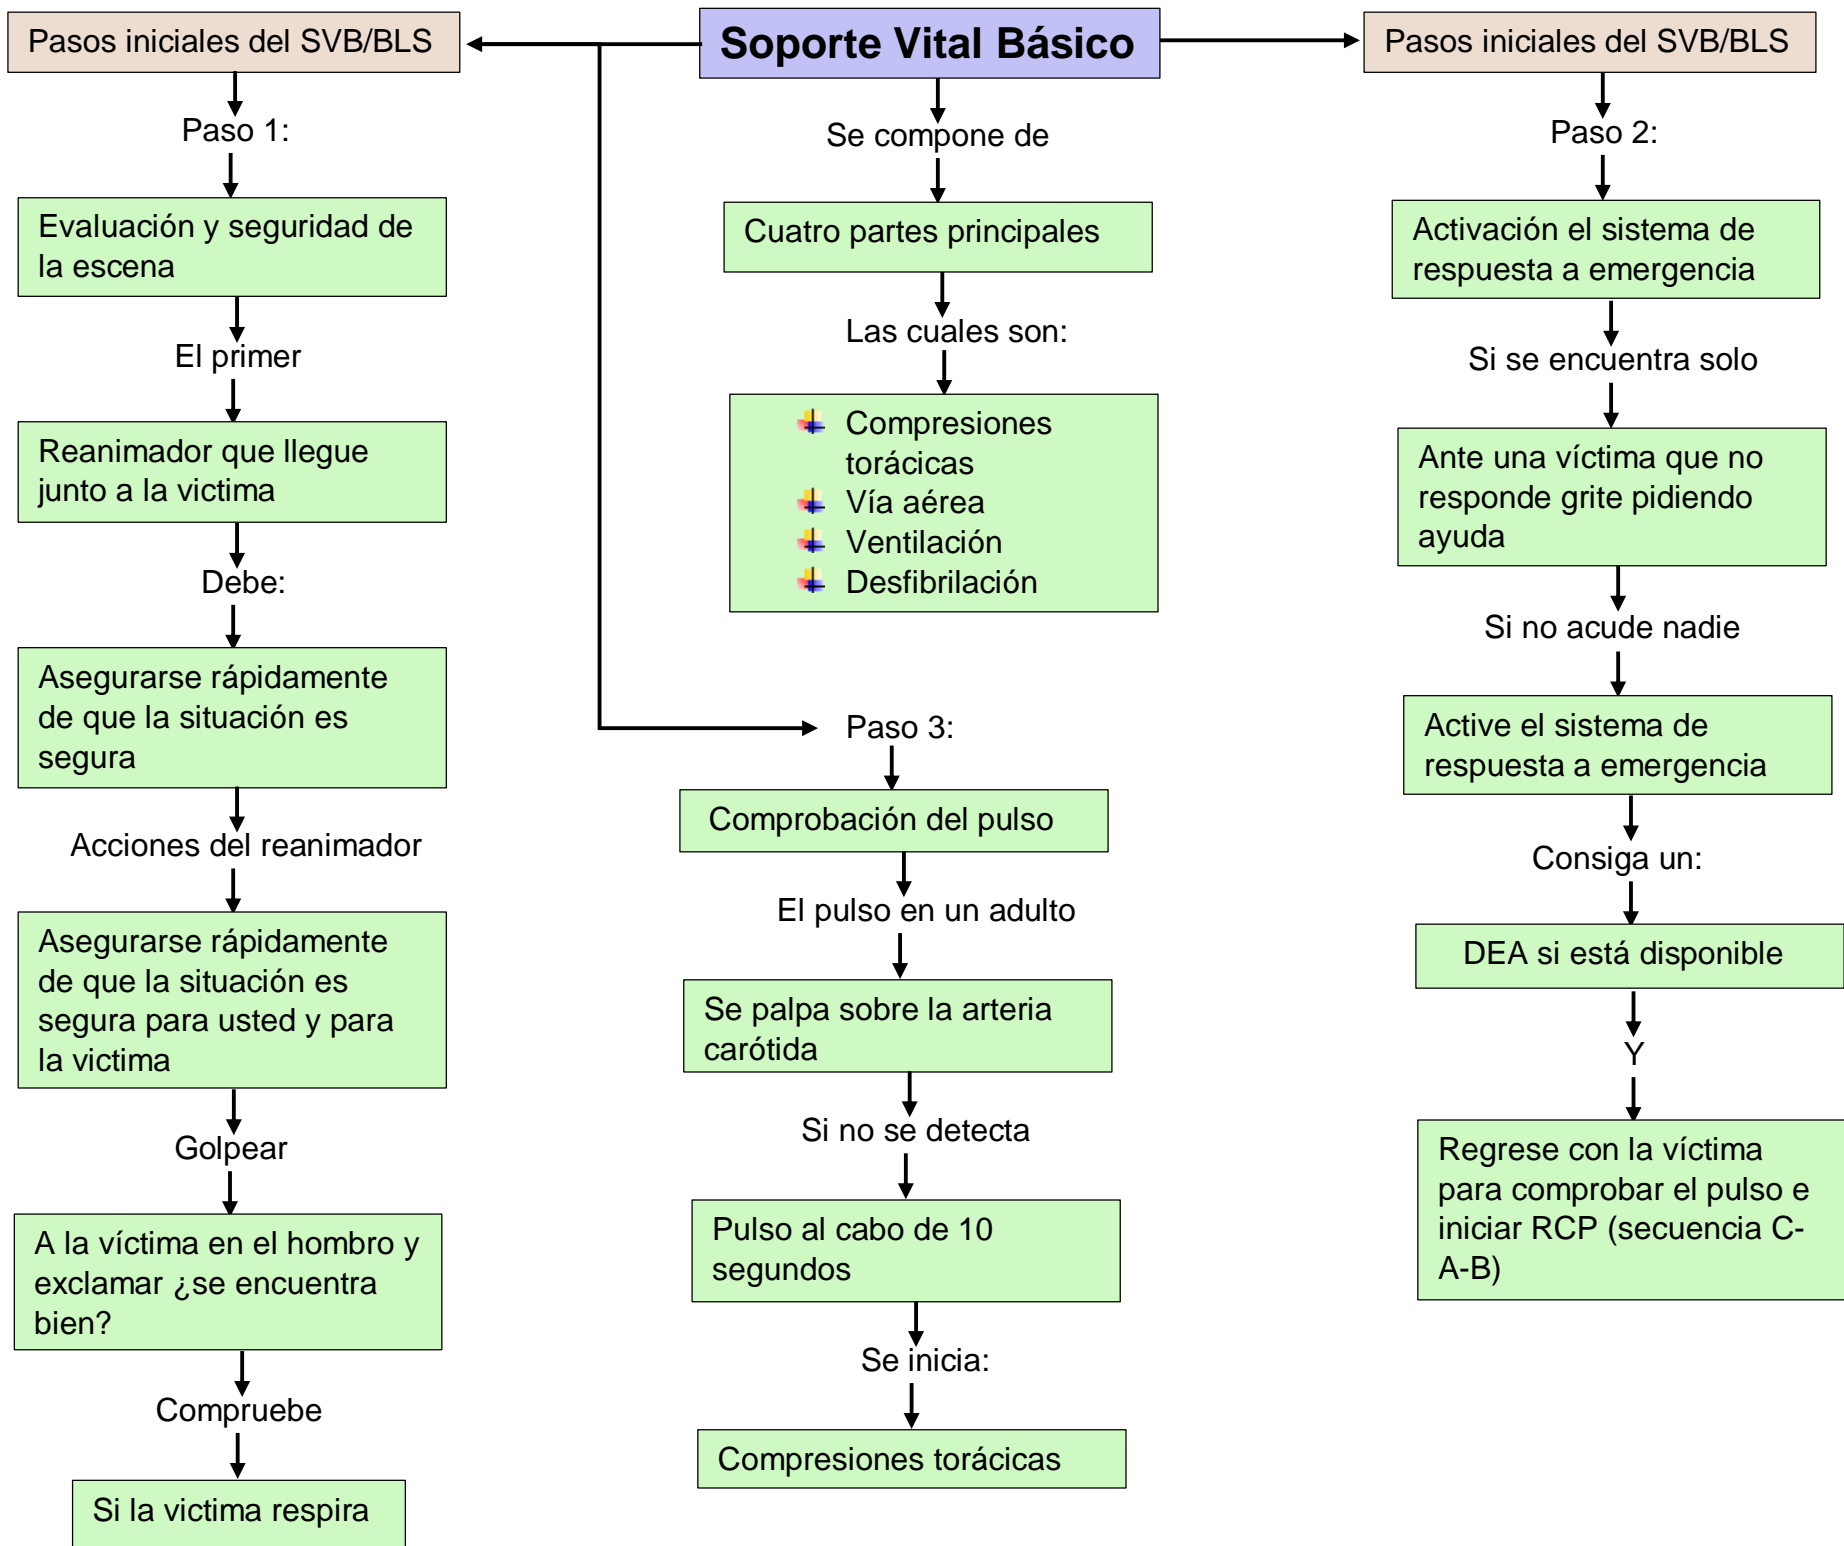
Soporte Vital Básico

Se compone de

Cuatro partes principales

Las cuales son:

- Compresiones torácicas
- Vía aérea
- Ventilación
- Desfibrilación

Paso 3:

Comprobación del pulso

El pulso en un adulto

Se palpa sobre la arteria carótida

Si no se detecta

Pulso al cabo de 10 segundos

Se inicia:

Compresiones torácicas

Pasos iniciales del SVB/BLS

Paso 1:

Evaluación y seguridad de la escena

El primer

Reanimador que llegue junto a la victima

Debe:

Asegurarse rápidamente de que la situación es segura

Acciones del reanimador

Asegurarse rápidamente de que la situación es segura para usted y para la victima

Golpear

A la víctima en el hombro y exclamar ¿se encuentra bien?

Compruebe

Si la victima respira

Pasos iniciales del SVB/BLS

Paso 2:

Activación el sistema de respuesta a emergencia

Si se encuentra solo

Ante una víctima que no responde grite pidiendo ayuda

Si no acude nadie

Active el sistema de respuesta a emergencia

Consiga un:

DEA si está disponible

Y

Regrese con la víctima para comprobar el pulso e iniciar RCP (secuencia C-A-B)